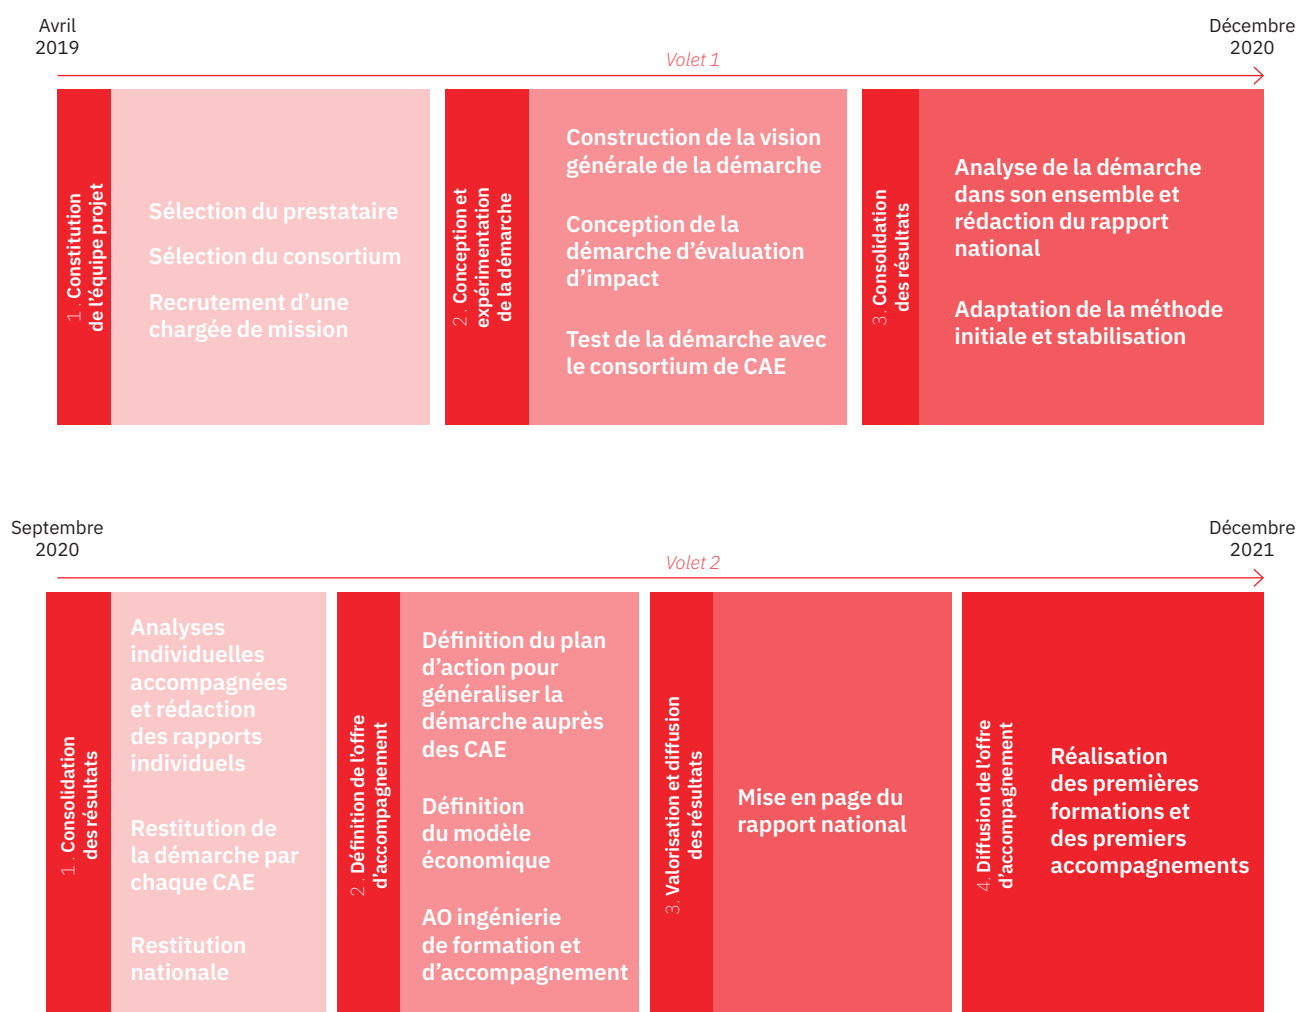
Avril 2019

Décembre 2020

Volet 1

1. Constitution de l'équipe projet

Sélection du prestataire

Sélection du consortium

Recrutement d'une chargée de mission

2. Conception et expérimentation de la démarche

Construction de la vision générale de la démarche

Conception de la démarche d'évaluation d'impact

Test de la démarche avec le consortium de CAE

3. Consolidation des résultats

Analyse de la démarche dans son ensemble et rédaction du rapport national

Adaptation de la méthode initiale et stabilisation

Septembre 2020

Décembre 2021

Volet 2

1. Consolidation des résultats

Analyses individuelles accompagnées et rédaction des rapports individuels

Restitution de la démarche par chaque CAE

Restitution nationale

2. Définition de l'offre d'accompagnement

Définition du plan d'action pour généraliser la démarche auprès des CAE

Définition du modèle économique

AO ingénierie de formation et d'accompagnement

3. Valorisation et diffusion des résultats

Mise en page du rapport national

4. Diffusion de l'offre d'accompagnement

Réalisation des premières formations et des premiers accompagnements